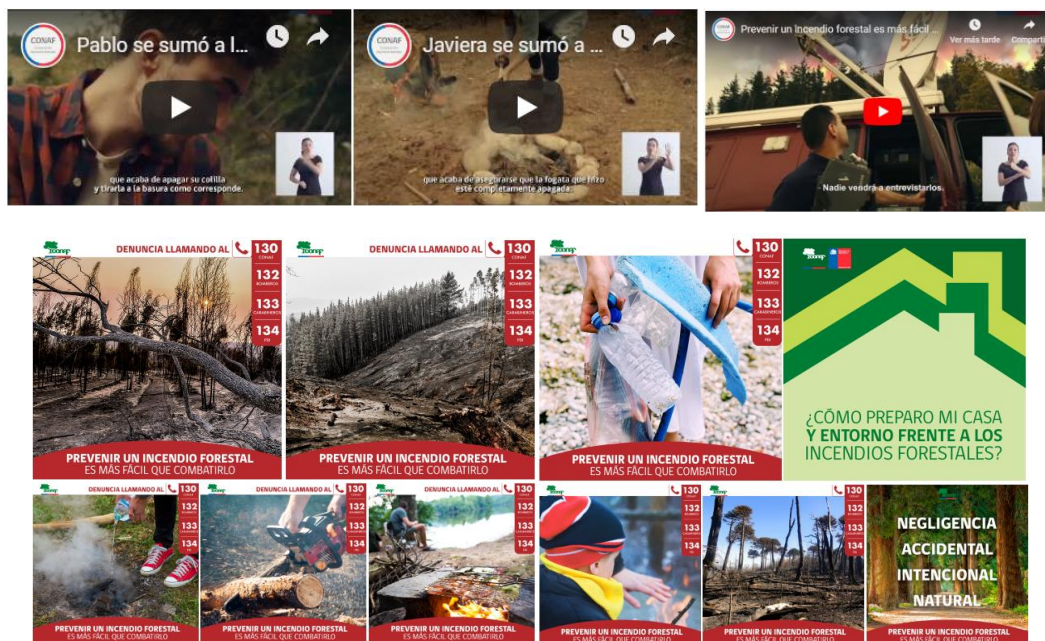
CONAF

Pablo se sumó a l...

que acaba de apagar su colilla y tirarla a la basura como corresponde.

CONAF

Javiera se sumó a ...

que acaba de asegurarse que la fogata que hizo esté completamente apagada.

Prevenir un incendio forestal es más fácil...

Ver más tarde

Compartir

Nadie vendrá a entrevistarlos.

CONAF

DENUNCIA LLAMANDO AL

130 CONAF

132 BOMBEROS

133 CARABINEROS

134 PDI

PREVENIR UN INCENDIO FORESTAL ES MÁS FÁCIL QUE COMBATIRLO

CONAF

DENUNCIA LLAMANDO AL

130 CONAF

132 BOMBEROS

133 CARABINEROS

134 PDI

PREVENIR UN INCENDIO FORESTAL ES MÁS FÁCIL QUE COMBATIRLO

CONAF

130 CONAF

132 BOMBEROS

133 CARABINEROS

134 PDI

PREVENIR UN INCENDIO FORESTAL ES MÁS FÁCIL QUE COMBATIRLO

CONAF

¿CÓMO PREPARO MI CASA Y ENTORNO FRENTE A LOS INCENDIOS FORESTALES?

CONAF

DENUNCIA LLAMANDO AL

130

132

133

134

PREVENIR UN INCENDIO FORESTAL ES MÁS FÁCIL QUE COMBATIRLO

CONAF

DENUNCIA LLAMANDO AL

130

132

133

134

PREVENIR UN INCENDIO FORESTAL ES MÁS FÁCIL QUE COMBATIRLO

CONAF

DENUNCIA LLAMANDO AL

130

132

133

134

PREVENIR UN INCENDIO FORESTAL ES MÁS FÁCIL QUE COMBATIRLO

CONAF

130

132

133

134

PREVENIR UN INCENDIO FORESTAL ES MÁS FÁCIL QUE COMBATIRLO

CONAF

130

132

133

134

PREVENIR UN INCENDIO FORESTAL ES MÁS FÁCIL QUE COMBATIRLO

NEGLIGENCIA

ACCIDENTAL

INTENCIONAL

NATURAL

PREVENIR UN INCENDIO FORESTAL ES MÁS FÁCIL QUE COMBATIRLO